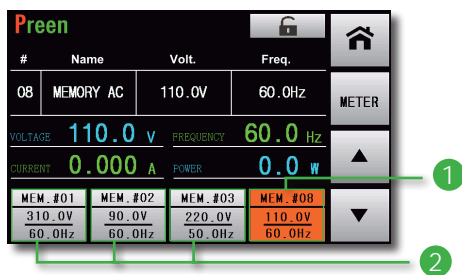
Preen

| # | Name | Volt. | Freq. |
|---|---|---|---|
| 08 | MEMORY AC | 110.0V | 60.0Hz |

METER

VOLTAGE 110.0 V
FREQUENCY 60.0 Hz
CURRENT 0.000 A
POWER 0.0 W

MEM.#01 310.0V 60.0Hz
MEM.#02 90.0V 60.0Hz
MEM.#03 220.0V 50.0Hz
MEM.#08 110.0V 60.0Hz

1
2